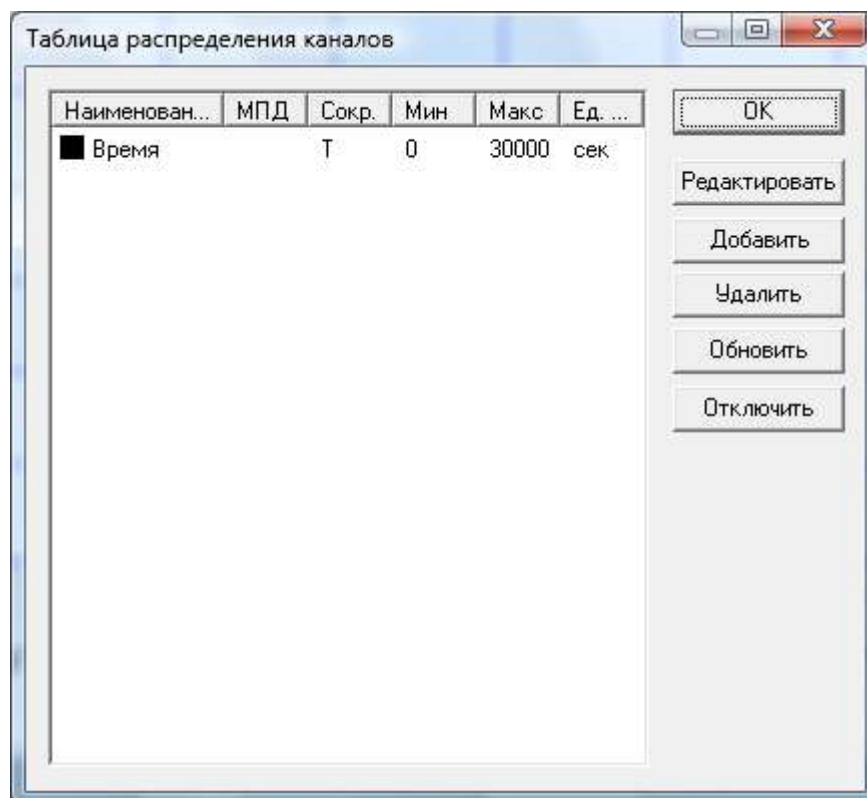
Таблица распределения каналов

| Наименован... | МПД | Сокр. | Мин | Макс | Ед. ... |
|---|---|---|---|---|---|
| Время | | T | 0 | 30000 | сек |

OK

Редактировать

Добавить

Удалить

Обновить

Отключить